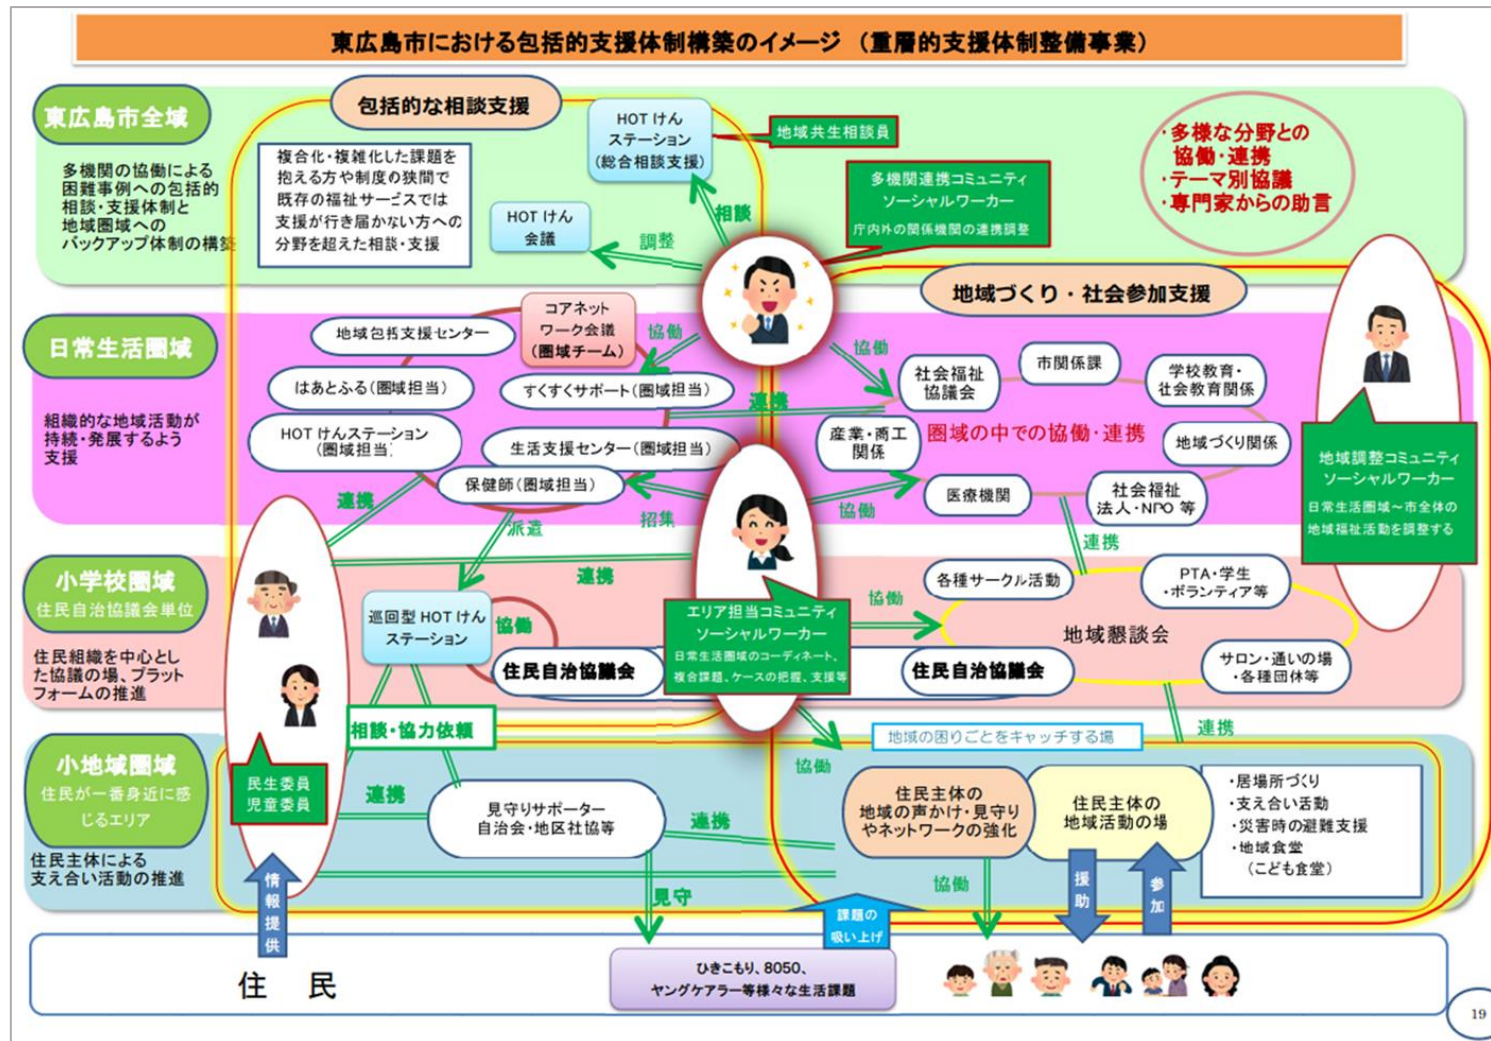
東広島市における包括的支援体制構築のイメージ（重層的支援体制整備事業）

東広島市全域

多機関の協働による困難事例への包括的相談・支援体制と地域圏域へのバックアップ体制の構築

包括的な相談支援

複合化・複雑化した課題を抱える方や制度の狭間で既存の福祉サービスでは支援が行き届かない方への分野を超えた相談・支援

HOT けんステーション（総合相談支援）

地域共生相談員

HOT けん会議

調整

相談

多機関連携コミュニティソーシャルワーカー

庁内外の関係機関の連携調整

・多様な分野との協働・連携
・テーマ別協議
・専門家からの助言

地域づくり・社会参加支援

日常生活圏域

組織的な地域活動が持続・発展するよう支援

コアネットワーク会議（圏域チーム）

地域包括支援センター

協働

はあとふる（圏域担当）

すくすくサポート（圏域担当）

HOT けんステーション（圏域担当）

生活支援センター（圏域担当）

保健師（圏域担当）

連携

派遣

招集

協働

社会福祉協議会

市関係課

学校教育・社会教育関係

産業・商工関係

圏域の中での協働・連携

地域づくり関係

医療機関

社会福祉法人・NPO 等

地域調整コミュニティソーシャルワーカー

日常生活圏域～市全体の地域福祉活動を調整する

小学校圏域

住民自治協議会単位

住民組織を中心とした協議の場、プラットフォームの推進

巡回型 HOT けんステーション

協働

連携

住民自治協議会

エリア担当コミュニティソーシャルワーカー

日常生活圏域のコーディネート、複合課題、ケースの把握、支援等

協働

各種サークル活動

PTA・学生・ボランティア等

地域懇談会

住民自治協議会

サロン・通いの場・各種団体等

連携

相談・協力依頼

地域の困りごとをキャッチする場

連携

小地域圏域

住民が一番身近に感じるエリア

住民主体による支え合い活動の推進

民生委員児童委員

連携

見守りサポーター自治会・地区社協等

連携

協働

住民主体の地域の声かけ・見守りやネットワークの強化

住民主体の地域活動の場

・居場所づくり
・支え合い活動
・災害時の避難支援
・地域食堂（こども食堂）

協働

情報提供

見守

課題の吸い上げ

援助

参加

住　民

ひきこもり、8050、ヤングケアラー等様々な生活課題

19